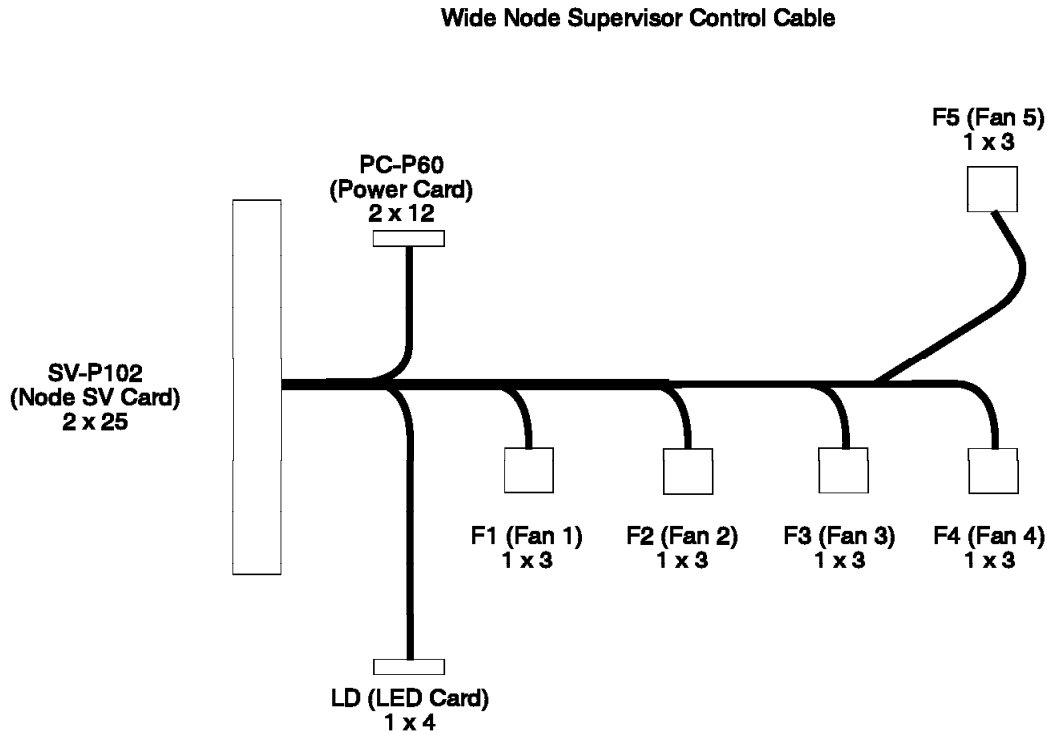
Wide Node Supervisor Control Cable

F5 (Fan 5)
1 x 3

PC-P60
(Power Card)
2 x 12

SV-P102
(Node SV Card)
2 x 25

F1 (Fan 1)
1 x 3

F2 (Fan 2)
1 x 3

F3 (Fan 3)
1 x 3

F4 (Fan 4)
1 x 3

LD (LED Card)
1 x 4